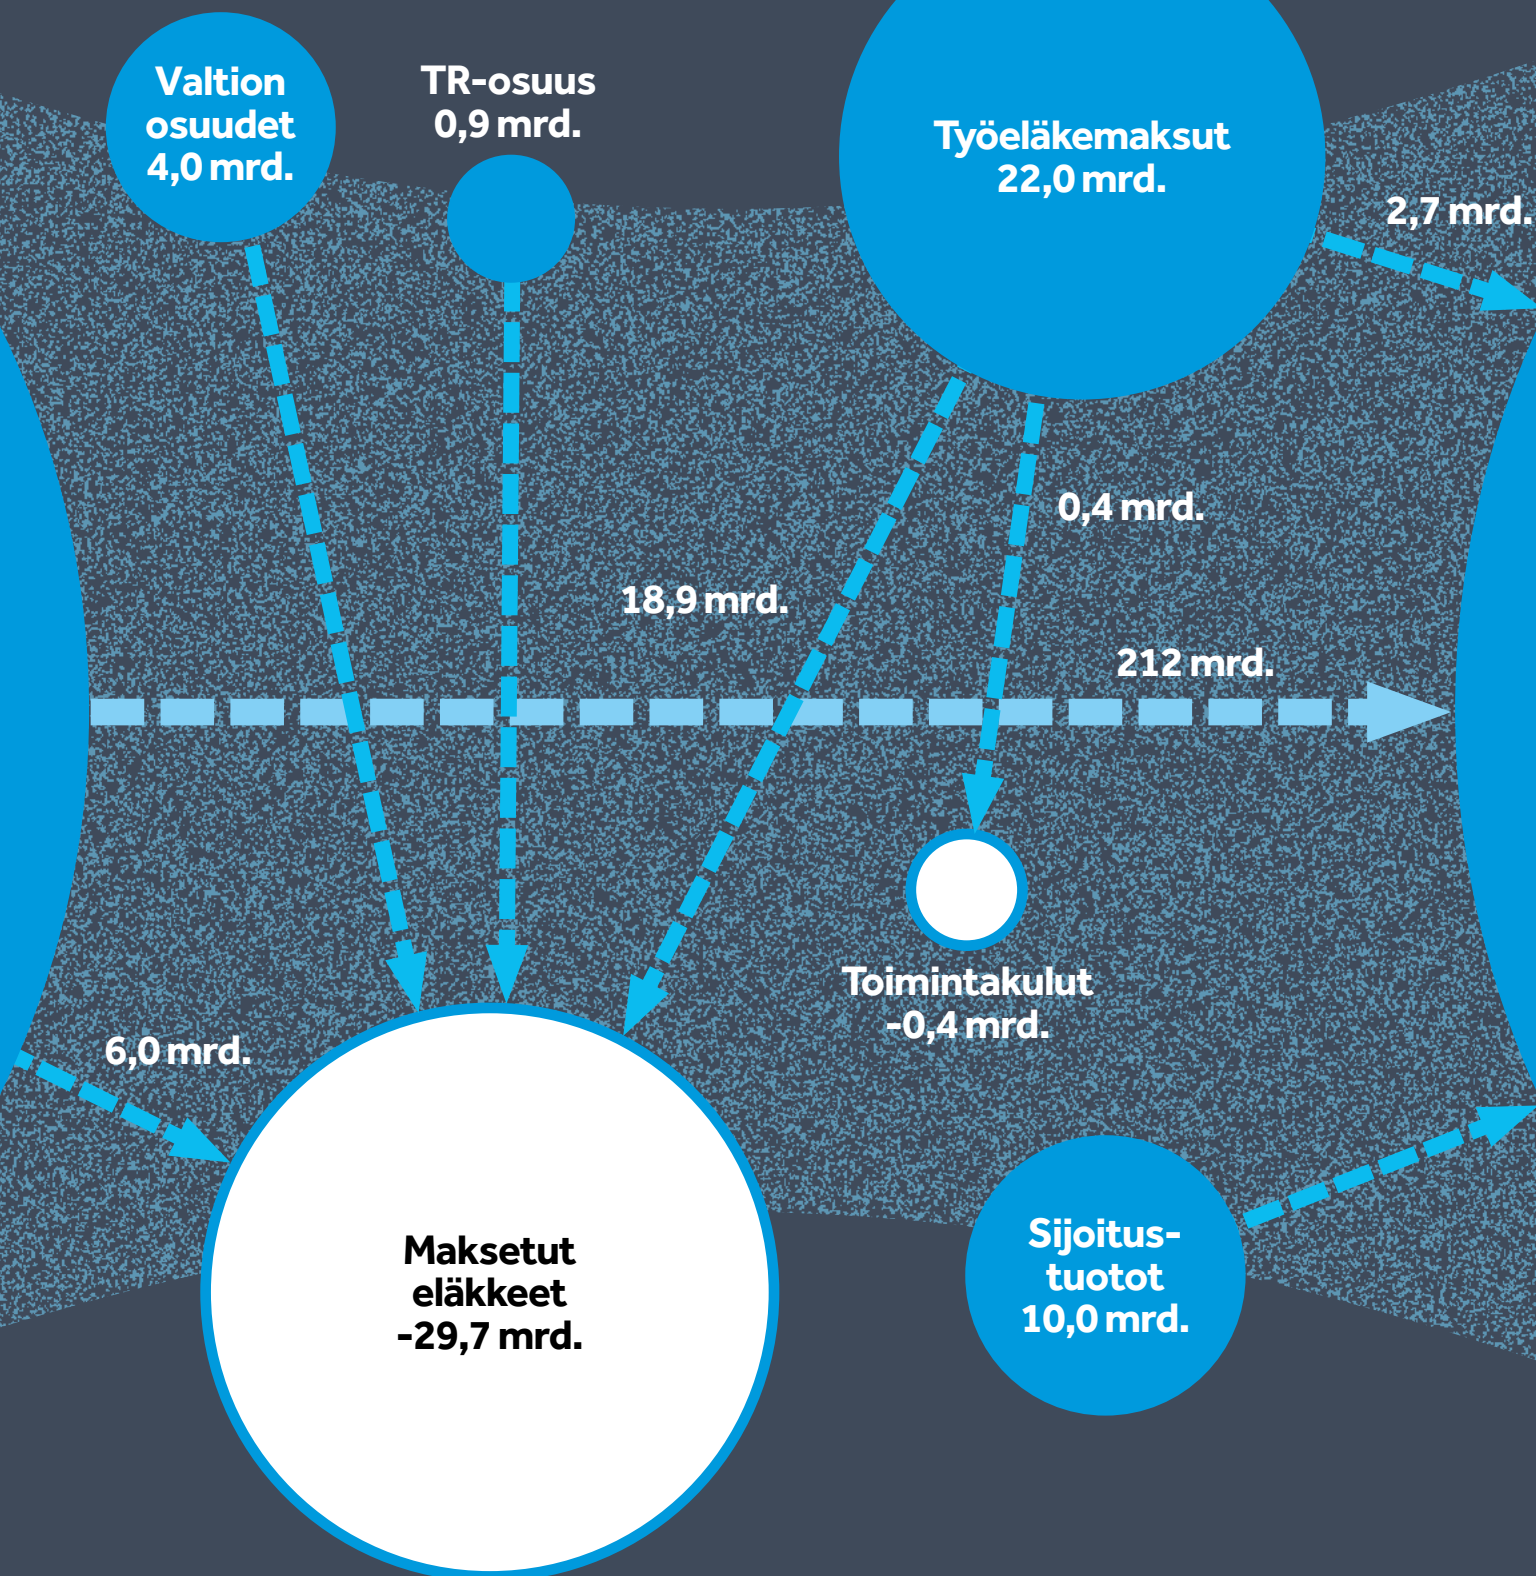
Valtion osuudet 4,0 mrd.

TR-osuus 0,9 mrd.

Työeläkemaksut 22,0 mrd.

2,7 mrd.

0,4 mrd.

18,9 mrd.

212 mrd.

Toimintakulut -0,4 mrd.

6,0 mrd.

Maksetut eläkkeet -29,7 mrd.

Sijoitus-tuotot 10,0 mrd.